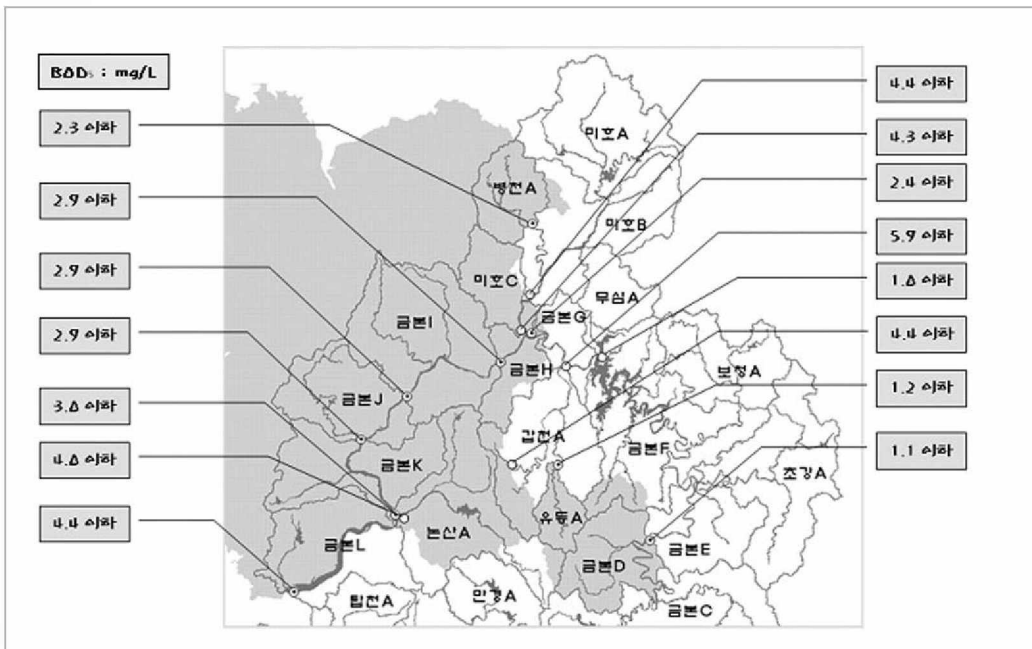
BOD₅ : mg/L

2.3 이하

2.9 이하

2.9 이하

2.9 이하

3.0 이하

4.0 이하

4.4 이하

4.4 이하

4.3 이하

2.4 이하

5.9 이하

1.0 이하

4.4 이하

1.2 이하

1.1 이하

미호A

병천A

미호B

미호C

무심A

금본G

금본I

금본H

보청A

금본J

갑천A

금본F

금본K

초강A

유등A

논산A

금본E

금본L

금본D

만경A

탑천A

금본C